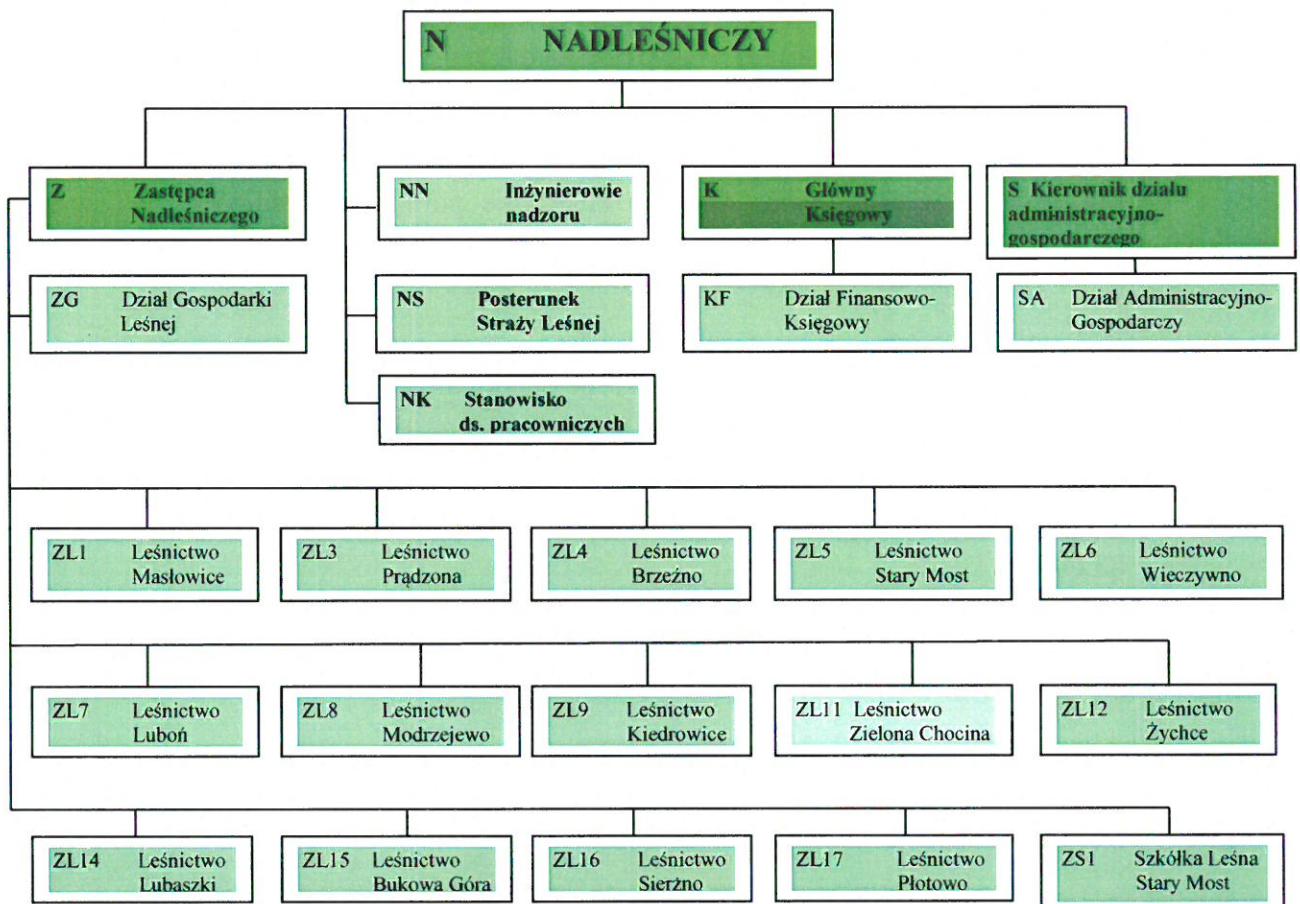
N NADLEŚNICZY

Z Zastępca Nadleśniczego

NN Inżynierowie nadzoru

K Główny Księgowy

S Kierownik działu administracyjno-gospodarczego

ZG Dział Gospodarki Leśnej

NS Posterunek Straży Leśnej

KF Dział Finansowo-Księgowy

SA Dział Administracyjno-Gospodarczy

NK Stanowisko ds. pracowniczych

ZL1 Leśnictwo Masłowice

ZL3 Leśnictwo Prądzona

ZL4 Leśnictwo Brzeźno

ZL5 Leśnictwo Stary Most

ZL6 Leśnictwo Wieczywno

ZL7 Leśnictwo Luboń

ZL8 Leśnictwo Modrzejewo

ZL9 Leśnictwo Kiedrowice

ZL11 Leśnictwo Zielona Chocina

ZL12 Leśnictwo Żychce

ZL14 Leśnictwo Lubaszki

ZL15 Leśnictwo Bukowa Góra

ZL16 Leśnictwo Sierżno

ZL17 Leśnictwo Płotowo

ZS1 Szkółka Leśna Stary Most